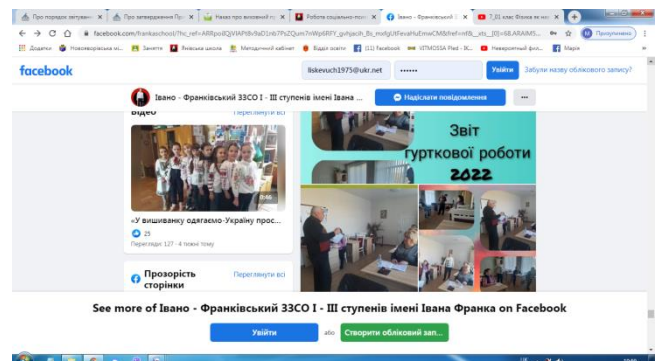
Про порядок затвердж ×
Про затвердження Пр ×
Наказ про виховний п ×
Робота соціально-псих ×
Івано - Франківський З ×
7_01 клас Фізика як нау ×

facebook.com/frankaschool/?hc_ref=ARRpoIQjVIAPIBi9aD1nb7PsZQum7nWp6RFY_gvhjacih_Bs_mxfgUtFevaHuEmwCM&fref=nf&__xts__[0]=68.ARAIM5...

Пропущено

Додатки   Нововоронізька м...   Заняття   Янівська школа   Методичний кабінет   Відділ освіти   (11) Facebook   IDTMOSSA Plad - B...   Неймовірний фіз...   Марія

facebook

llskevuch1975@ukr.net

••••••

Увійти

Забули назву облікового запису?

Івано - Франківський ЗЗСО I - III ступенів імені Івана ...

Надіслати повідомлення

Відео

Переглянути всі

0:46

«У вишиванку одягаємо-Україну прос...

25

Переглядів: 127 · 4 тижні тому

Прозорість сторінки

Переглянути всі

Звіт гурткової роботи 2022

See more of Івано - Франківський ЗЗСО I - III ступенів імені Івана Франка on Facebook

Увійти

або

Створити обліковий зап...